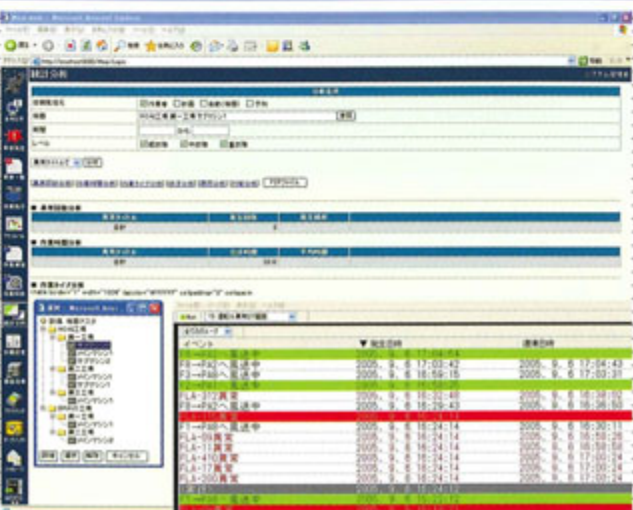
統計分析

▼ 発生日時

イベント

復帰日時

F1→F2へ 高速中	2005. 9. 6 17:04:54

F8→F7へ 高速中	2005. 9. 6 17:03:42	2005. 9. 6 17:04:43

F8→F6へ 高速中	2005. 9. 6 16:59:25	2005. 9. 6 17:03:37

F1→F2へ 高速中	2005. 9. 6 16:50:25

FLA-372異常	2005. 9. 6 16:32:49	2005. 9. 6 16:32:52

F1→F2へ 高速中	2005. 9. 6 16:26:05	2005. 9. 6 16:26:03

FLA-09異常	2005. 9. 6 16:24:14	2005. 9. 6 16:30:11

FLA-410異常	2005. 9. 6 16:24:14	2005. 9. 6 16:26:41

FLA-17異常	2005. 9. 6 16:24:14	2005. 9. 6 17:06:24

F1→F2へ 高速中	2005. 9. 6 16:24:12